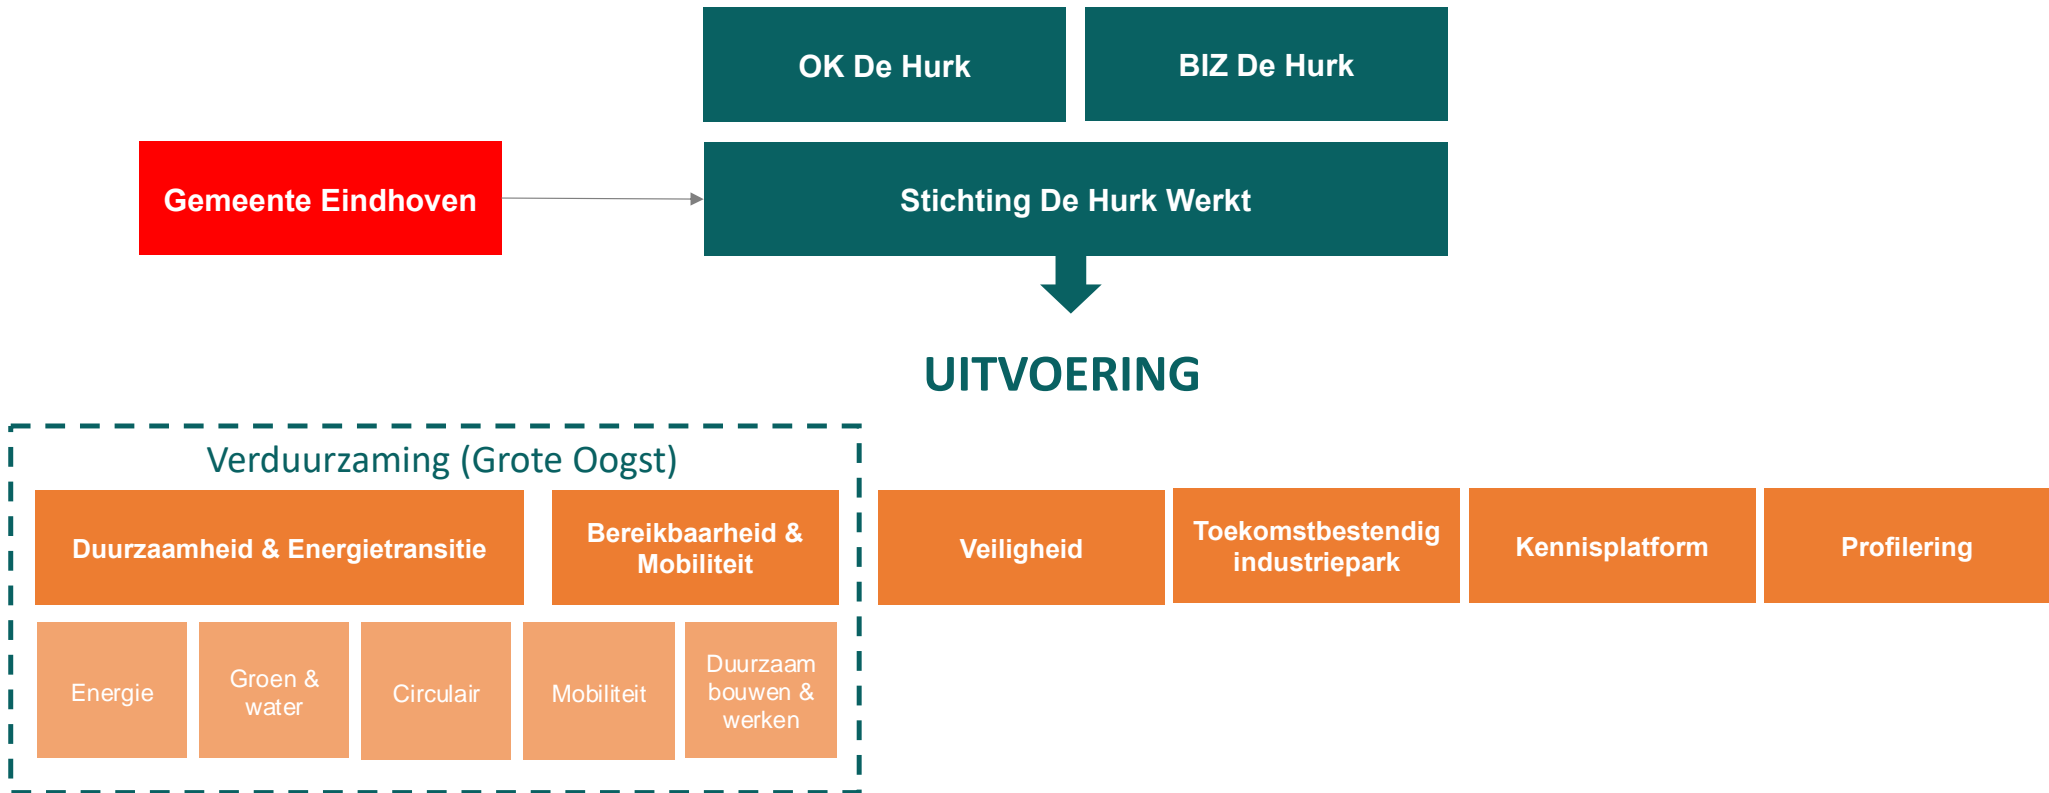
OK De Hurk

BIZ De Hurk

Gemeente Eindhoven

Stichting De Hurk Werkt

UITVOERING

Verduurzaming (Grote Oogst)

Duurzaamheid & Energietransitie

Bereikbaarheid & Mobiliteit

Veiligheid

Toekomstbestendig industriepark

Kennisplatform

Profilering

Energie

Groen & water

Circulair

Mobiliteit

Duurzaam bouwen & werken